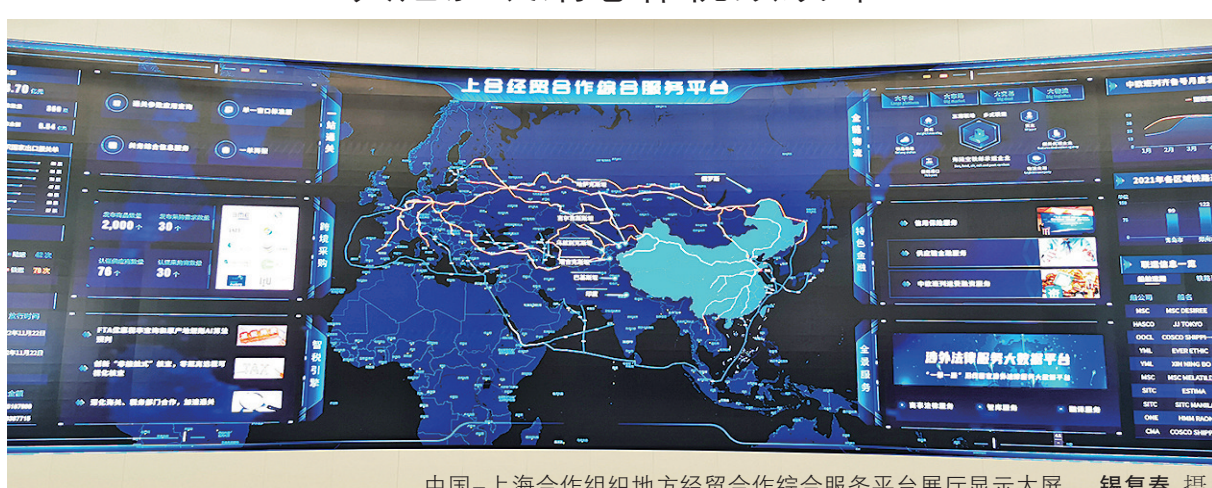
上合经贸合作综合服务平台

通关

跨境采购

智税引擎

金融物流

特色金融

全流服务

涉外法律服务大数据平台

2021年各区域铁路

MSC DESIREE
JJ TOKYO
COSCO SHIPPI
EVER ETHIC
XIN NING BO
MSC MELATILDE
ESTIMA
SITC MANILA
HMM RAON
COSCO SHIPPI

中国–上海合作组织地方经贸合作综合服务平台展厅显示大屏。 钱冨春 摄